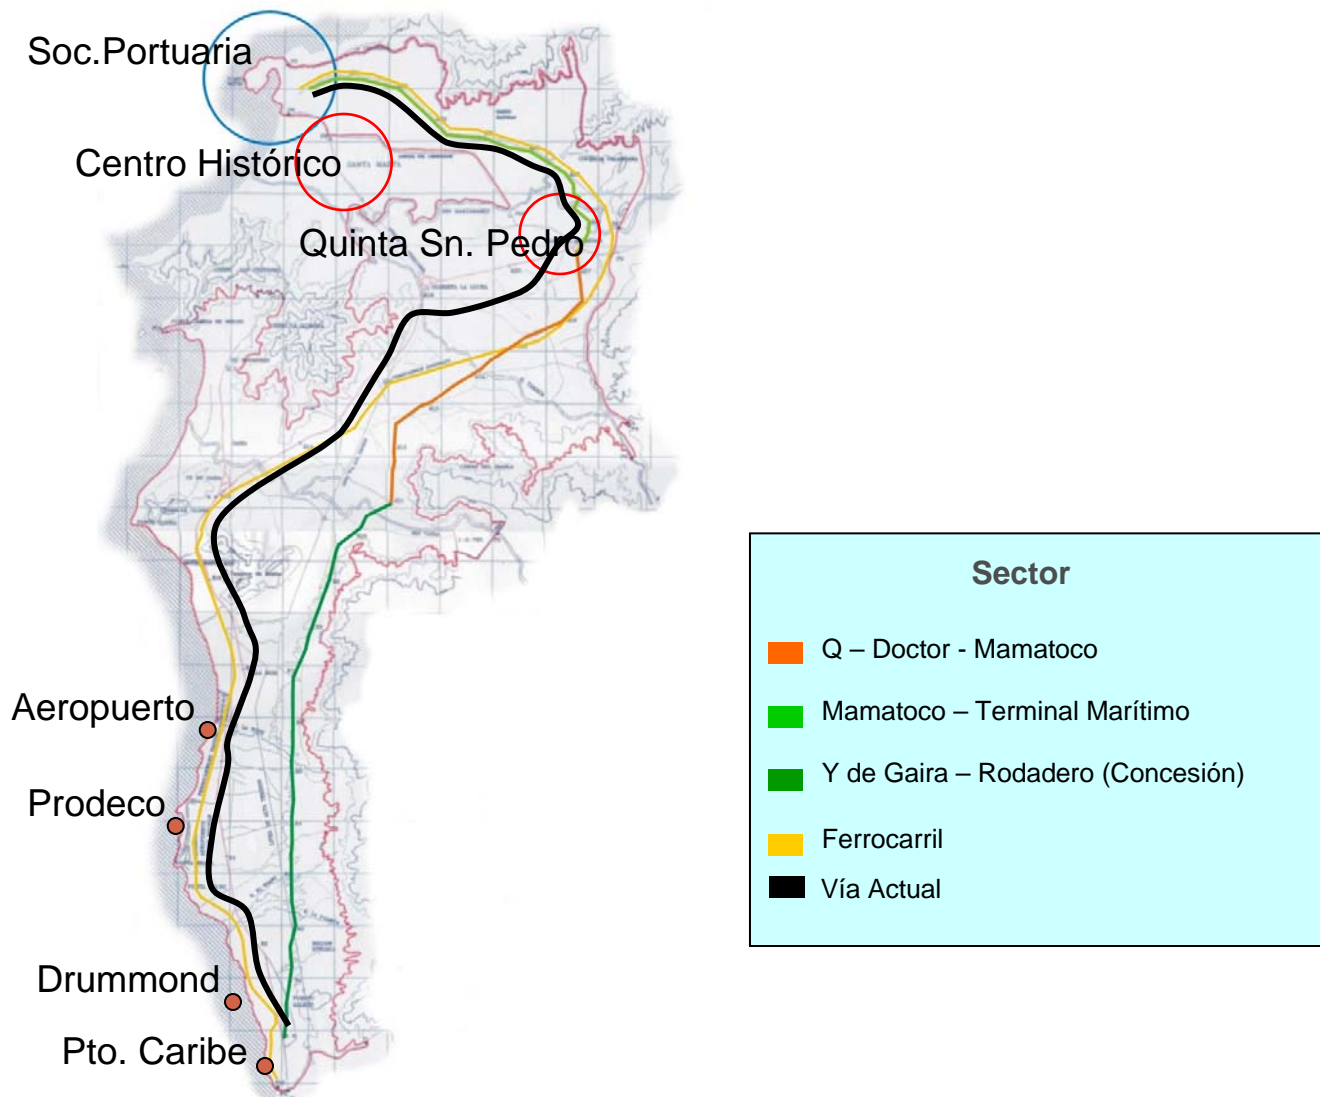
Soc.Portuaria

Centro Histórico

Quinta Sn. Pedro

Aeropuerto

Prodeco

Drummond

Pto. Caribe

Sector

Q – Doctor - Mamatoco

Mamatoco – Terminal Marítimo

Y de Gaira – Rodadero (Concesión)

Ferrocarril

Vía Actual